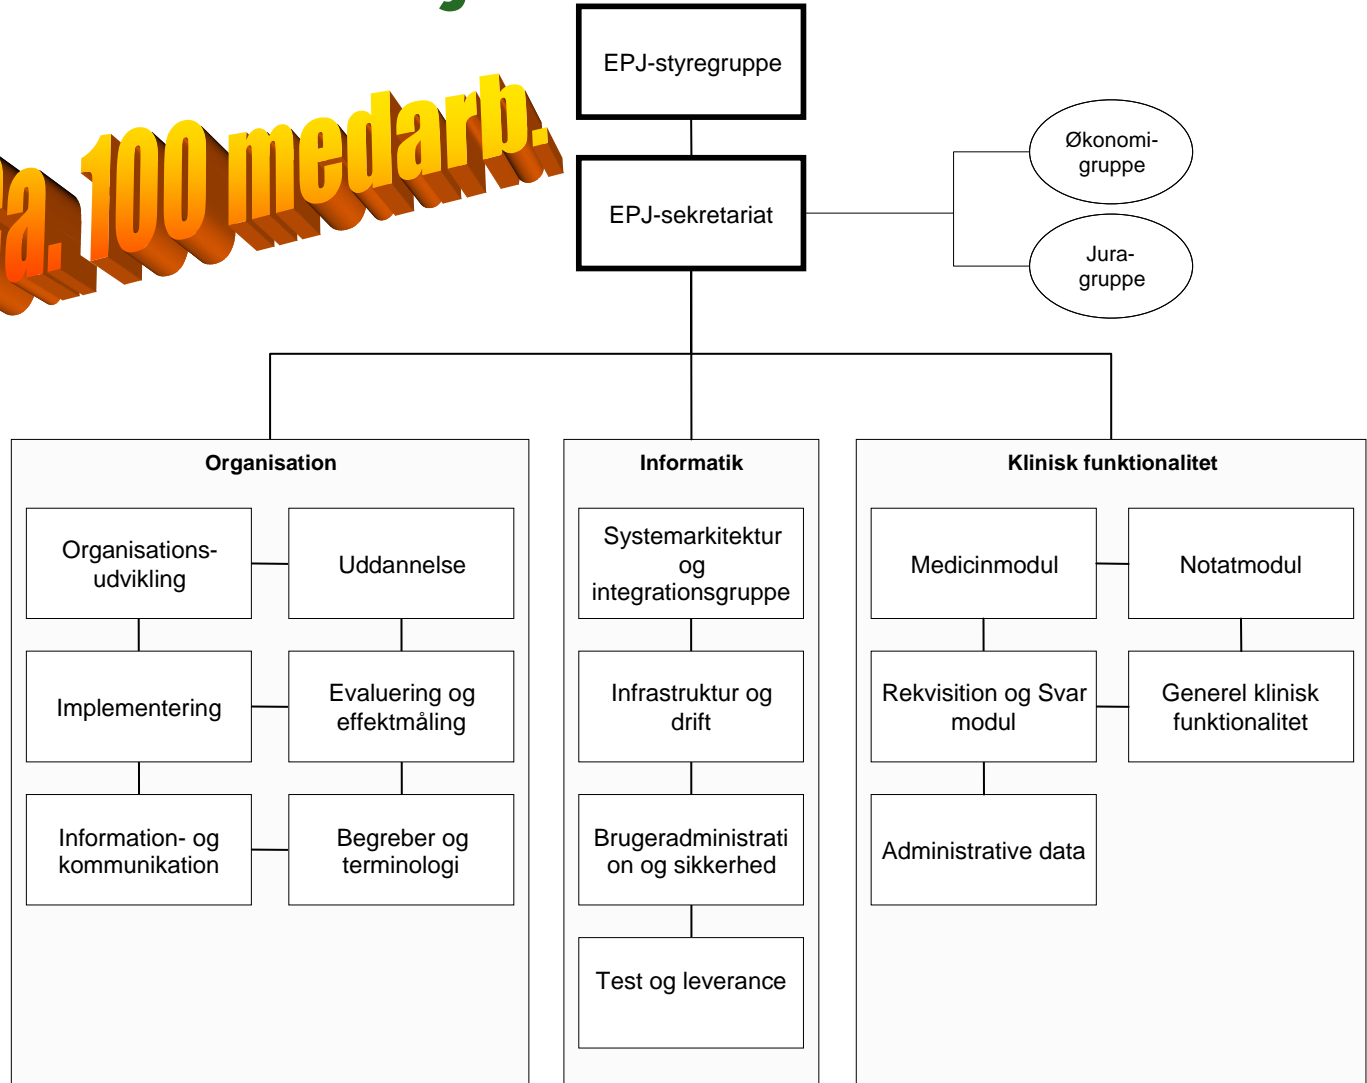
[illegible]a. 100 medarb.

EPJ-styregruppe

EPJ-sekretariat

Økonomigruppe

Juragruppe

Organisation

Organisationsudvikling

Uddannelse

Implementering

Evaluering og effektmåling

Information- og kommunikation

Begreber og terminologi

Informatik

Systemarkitektur og integrationsgruppe

Infrastruktur og drift

Brugeradministration og sikkerhed

Test og leverance

Klinisk funktionalitet

Medicinmodul

Notatmodul

Rekvisition og Svar modul

Generel klinisk funktionalitet

Administrative data